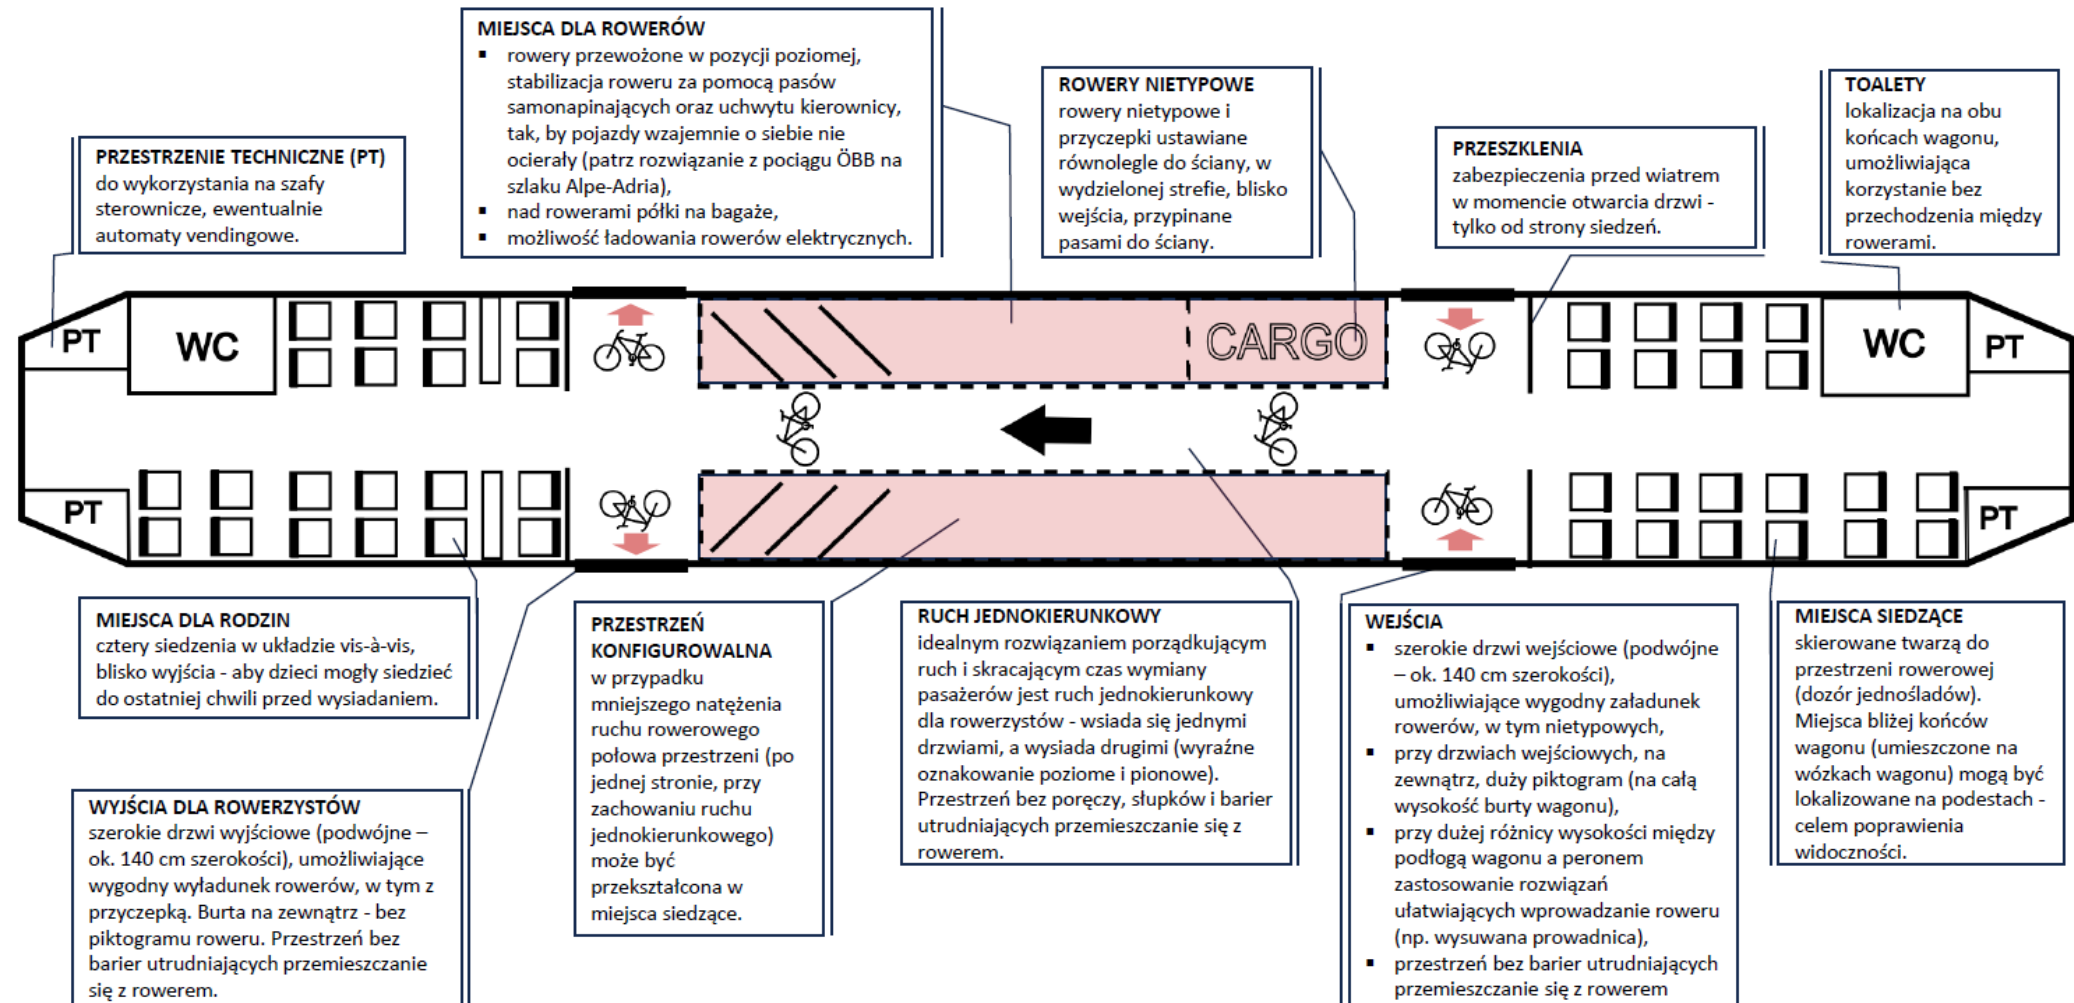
MIEJSCA DLA ROWERÓW
- rowery przewożone w pozycji poziomej, stabilizacja roweru za pomocą pasów samonapinających oraz uchwytu kierownicy, tak, by pojazdy wzajemnie o siebie nie ocierały (patrz rozwiązanie z pociągu ÖBB na szlaku Alpe-Adria),
- nad rowerami półki na bagaże,
- możliwość ładowania rowerów elektrycznych.

PRZESTRZENIE TECHNICZNE (PT)
do wykorzystania na szafy sterownicze, ewentualnie automaty vendingowe.

ROWERY NIETYPOWE
rowery nietypowe i przyczepki ustawiane równolegle do ściany, w wydzielonej strefie, blisko wejścia, przypinane pasami do ściany.

PRZESZKLENIA
zabezpieczenia przed wiatrem w momencie otwarcia drzwi - tylko od strony siedzeń.

TOALETY
lokalizacja na obu końcach wagonu, umożliwiająca korzystanie bez przechodzenia między rowerami.

PT
WC
CARGO
WC
PT
PT
PT

MIEJSCA DLA RODZIN
cztery siedzenia w układzie vis-à-vis, blisko wyjścia - aby dzieci mogły siedzieć do ostatniej chwili przed wysiadaniem.

PRZESTRZEŃ KONFIGUROWALNA
w przypadku mniejszego natężenia ruchu rowerowego połowa przestrzeni (po jednej stronie, przy zachowaniu ruchu jednokierunkowego) może być przekształcona w miejsca siedzące.

RUCH JEDNOKIERUNKOWY
idealnym rozwiązaniem porządkującym ruch i skracającym czas wymiany pasażerów jest ruch jednokierunkowy dla rowerzystów - wsiada się jednymi drzwiami, a wysiada drugimi (wyraźne oznakowanie poziome i pionowe). Przestrzeń bez poręczy, słupków i barier utrudniających przemieszczanie się z rowerem.

WEJŚCIA
- szerokie drzwi wejściowe (podwójne – ok. 140 cm szerokości), umożliwiające wygodny załadunek rowerów, w tym nietypowych,
- przy drzwiach wejściowych, na zewnątrz, duży piktogram (na całą wysokość burty wagonu),
- przy dużej różnicy wysokości między podłogą wagonu a peronem zastosowanie rozwiązań ułatwiających wprowadzanie roweru (np. wysuwana prowadnica),
- przestrzeń bez barier utrudniających przemieszczanie się z rowerem

MIEJSCA SIEDZĄCE
skierowane twarzą do przestrzeni rowerowej (dozór jednośladów). Miejsca bliżej końców wagonu (umieszczone na wózkach wagonu) mogą być lokalizowane na podestach - celem poprawienia widoczności.

WYJŚCIA DLA ROWERZYSTÓW
szerokie drzwi wyjściowe (podwójne – ok. 140 cm szerokości), umożliwiające wygodny wyładunek rowerów, w tym z przyczepką. Burta na zewnątrz - bez piktogramu roweru. Przestrzeń bez barier utrudniających przemieszczanie się z rowerem.